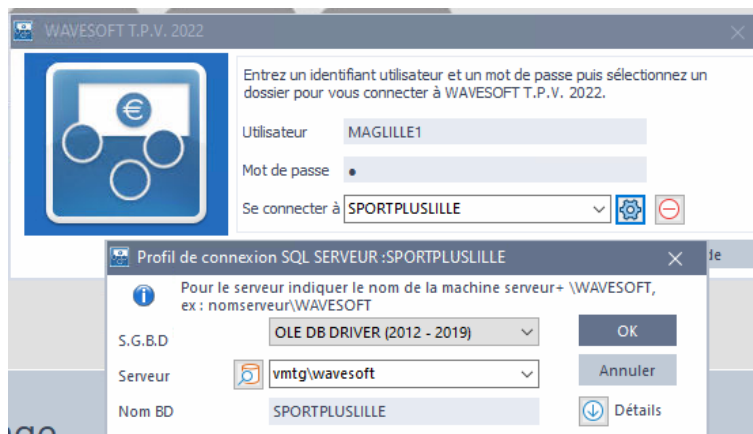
WAVESOFT T.P.V. 2022

Entrez un identifiant utilisateur et un mot de passe puis sélectionnez un dossier pour vous connecter à WAVESOFT T.P.V. 2022.

Utilisateur MAGLILLE1

Mot de passe •

Se connecter à SPORTPLUSLILLE

de

Profil de connexion SQL SERVEUR :SPORTPLUSLILLE

Pour le serveur indiquer le nom de la machine serveur+ \WAVESOFT, ex : nomserveur\WAVESOFT

S.G.B.D OLE DB DRIVER (2012 - 2019)

OK

Serveur vmtg\wavesoft

Annuler

Nom BD SPORTPLUSLILLE

Détails